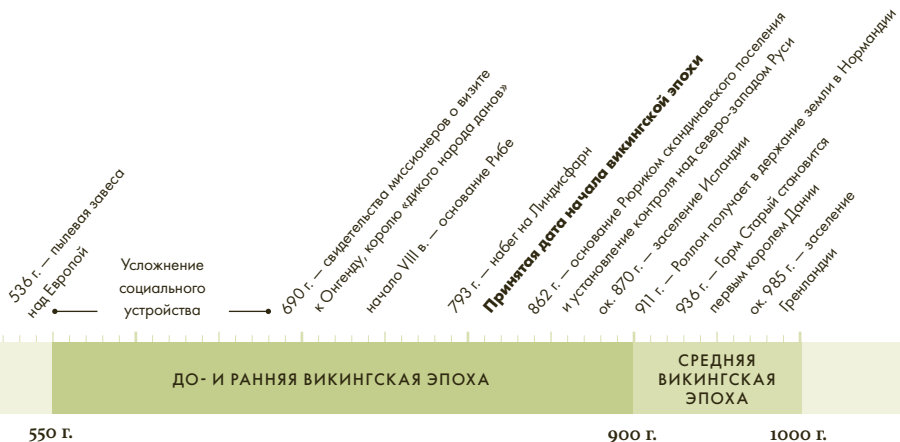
536 г. — пылевая завеса над Европой

Усложнение социального устройства

690 г. — свидетельства миссионеров о визите к Онгенду, королю «дикого народа данов»

начало VIII в. — основание Рибе

793 г. — набег на Линдисфарн

Принятая дата начала викингской эпохи

862 г. — основание Рюриком скандинавского поселения и установление контроля над северо-западом Руси

ок. 870 г. — заселение Исландии

911 г. — Роллон получает в держание земли в Нормандии

936 г. — Горм Старый становится первым королем Дании

ок. 985 г. — заселение Гренландии

ДО- И РАННЯЯ ВИКИНГСКАЯ ЭПОХА

СРЕДНЯЯ ВИКИНГСКАЯ ЭПОХА

550 г.

900 г.

1000 г.